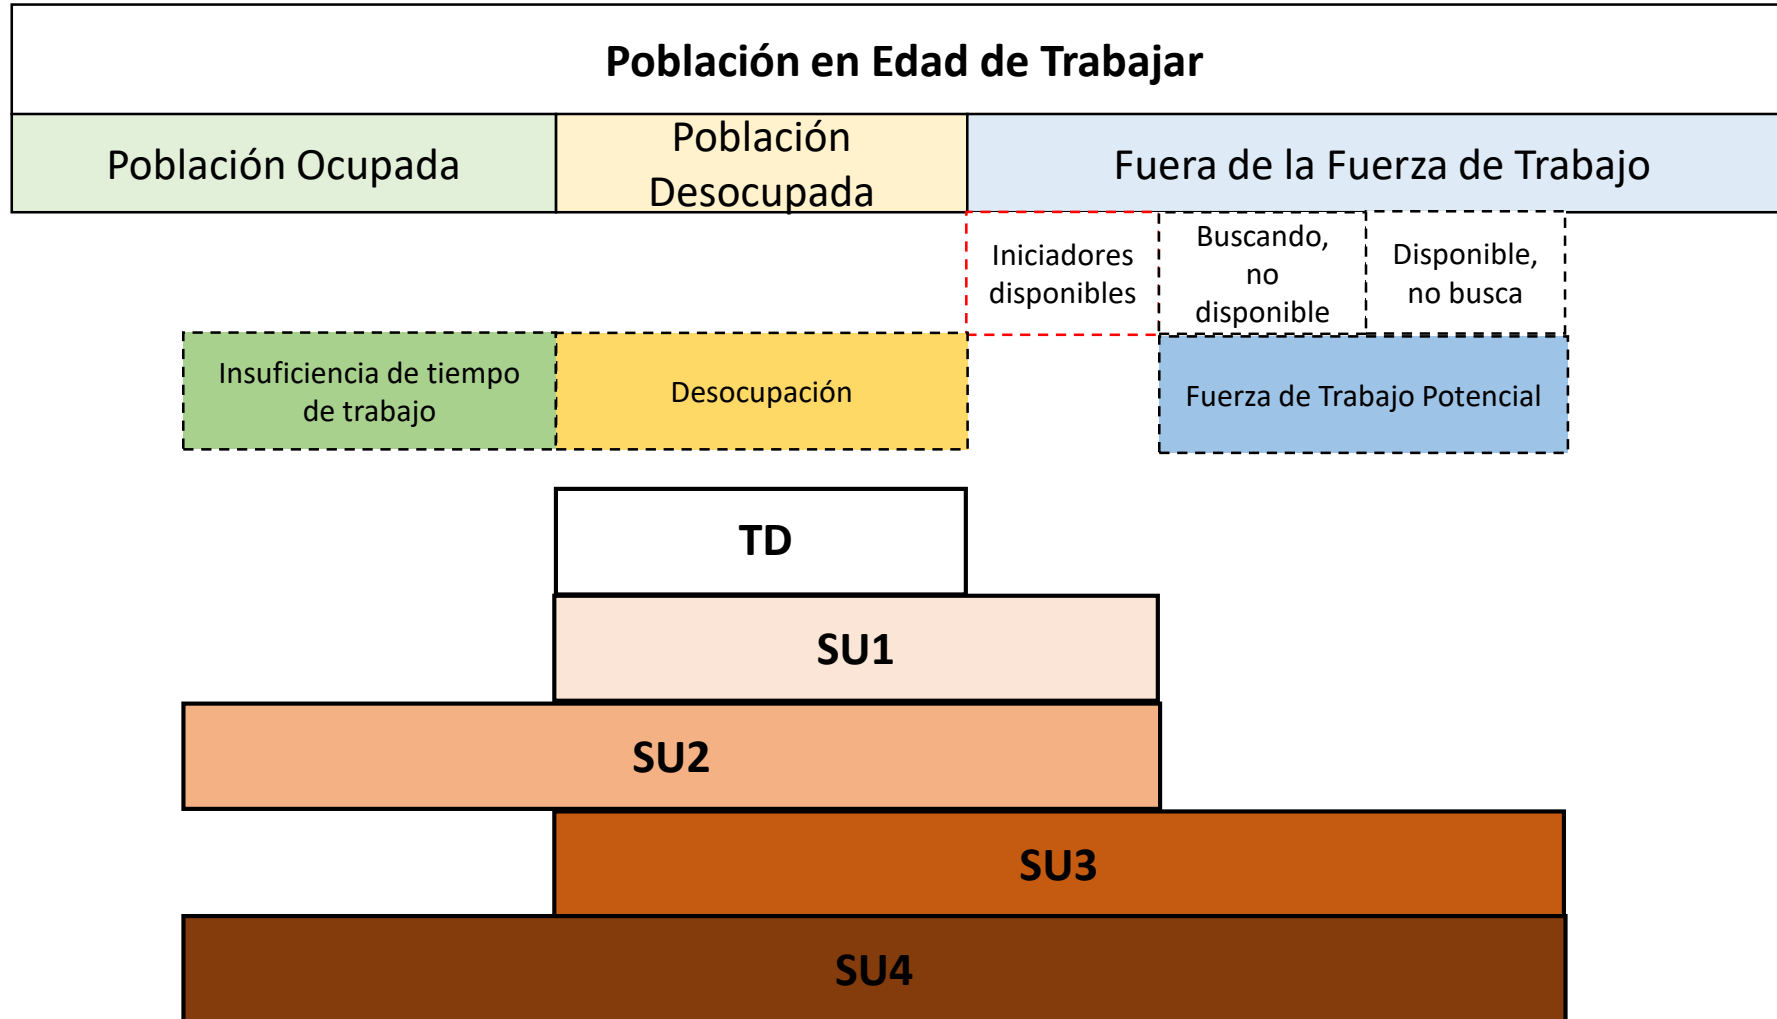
Población en Edad de Trabajar

Población Ocupada

Población Desocupada

Fuera de la Fuerza de Trabajo

Iniciadores disponibles

Buscando, no disponible

Disponible, no busca

Insuficiencia de tiempo de trabajo

Desocupación

Fuerza de Trabajo Potencial

TD

SU1

SU2

SU3

SU4